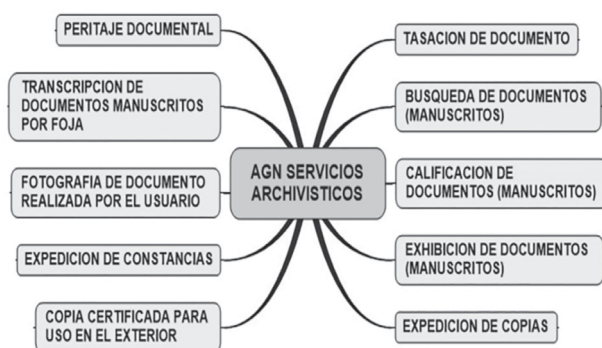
AGN SERVICIOS ARCHIVISTICOS

PERITAJE DOCUMENTAL

TRANSCRIPCION DE DOCUMENTOS MANUSCRITOS POR FOJA

FOTOGRAFIA DE DOCUMENTO REALIZADA POR EL USUARIO

EXPEDICION DE CONSTANCIAS

COPIA CERTIFICADA PARA USO EN EL EXTERIOR

TASACION DE DOCUMENTO

BUSQUEDA DE DOCUMENTOS (MANUSCRITOS)

CALIFICACION DE DOCUMENTOS (MANUSCRITOS)

EXHIBICION DE DOCUMENTOS (MANUSCRITOS)

EXPEDICION DE COPIAS